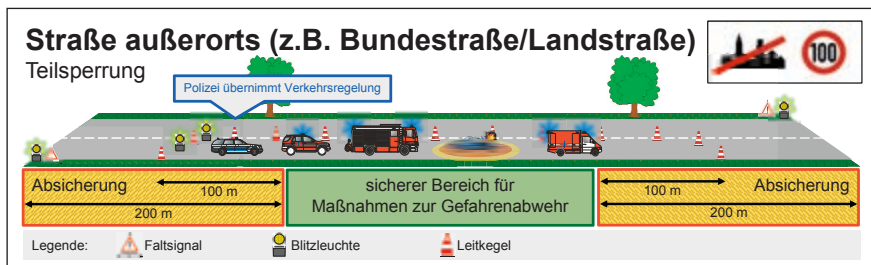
Straße außerorts (z.B. Bundestraße/Landstraße)
Teilsperrung

100

Polizei übernimmt Verkehrsregelung

Absicherung
100 m
200 m

sicherer Bereich für Maßnahmen zur Gefahrenabwehr

100 m
Absicherung
200 m

Legende: Faltsignal Blitzleuchte Leitkegel